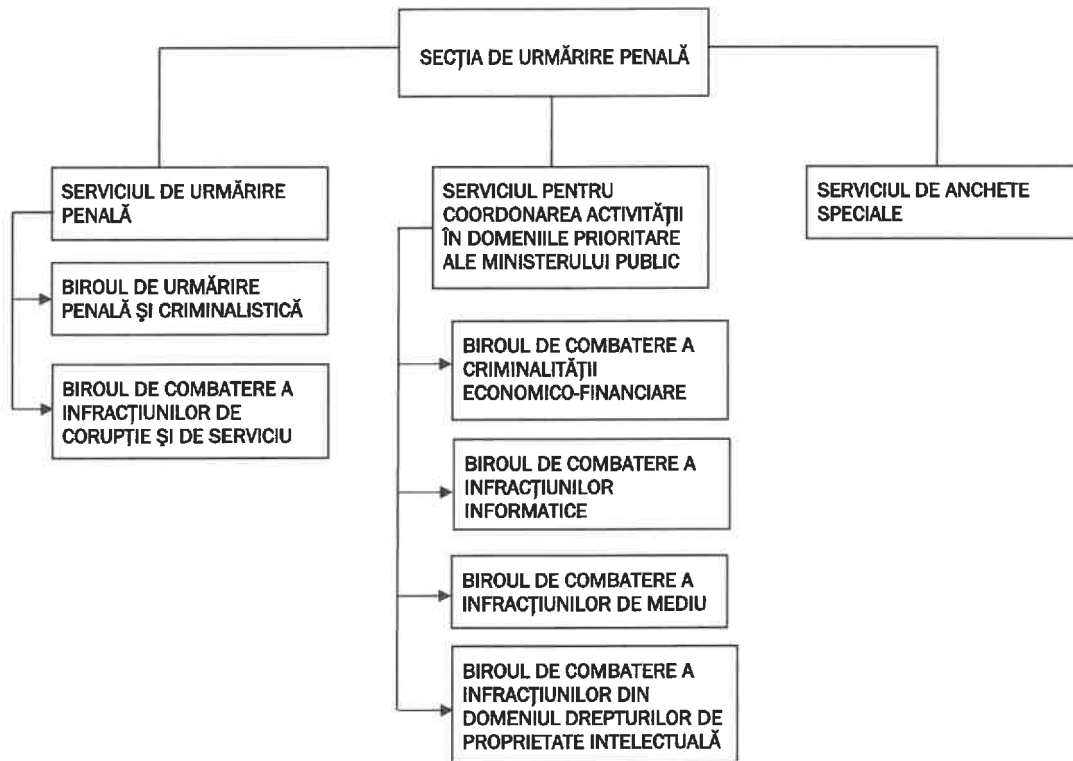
SECȚIA DE URMĂRIRE PENALĂ

SERVICIUL DE URMĂRIRE PENALĂ

BIROUL DE URMĂRIRE PENALĂ ŞI CRIMINALISTICĂ

BIROUL DE COMBATERE A INFRACȚIUNILOR DE CORUPȚIE ŞI DE SERVICIU

SERVICIUL PENTRU COORDONAREA ACTIVITĂȚII ÎN DOMENIILE PRIORITARE ALE MINISTERULUI PUBLIC

BIROUL DE COMBATERE A CRIMINALITĂȚII ECONOMICO-FINANCIARE

BIROUL DE COMBATERE A INFRACȚIUNILOR INFORMATICE

BIROUL DE COMBATERE A INFRACȚIUNILOR DE MEDIU

BIROUL DE COMBATERE A INFRACȚIUNILOR DIN DOMENIUL DREPTURILOR DE PROPRIETATE INTELECTUALĂ

SERVICIUL DE ANCHETE SPECIALE